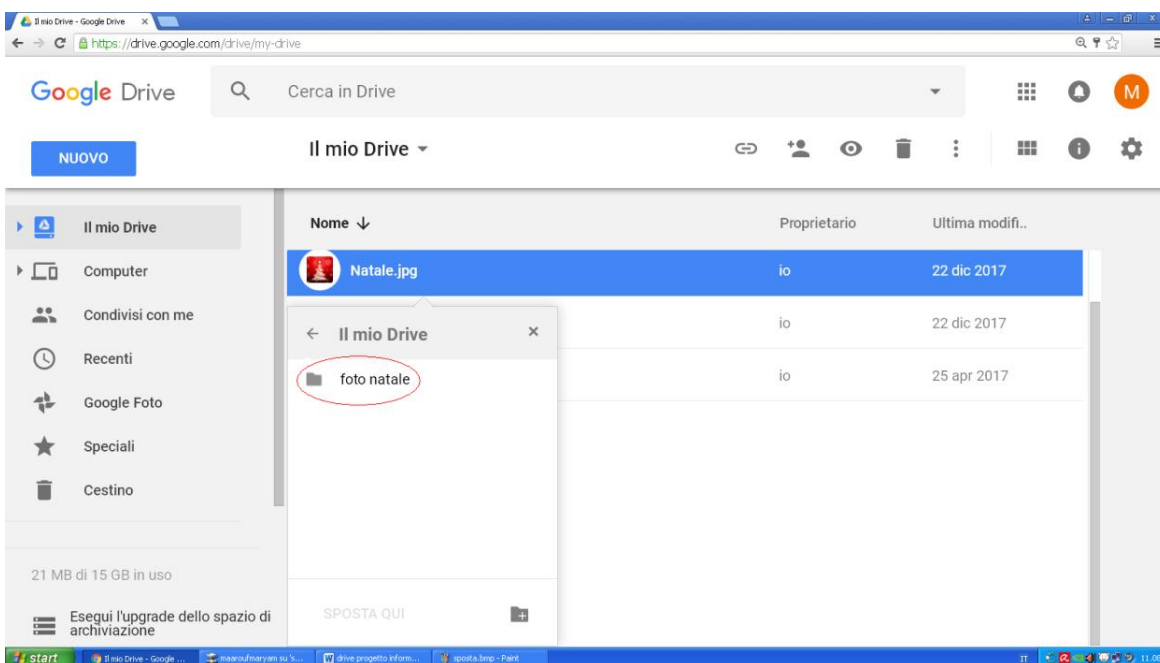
Il mio Drive - Google Drive ×

https://drive.google.com/drive/my-drive

Google Drive

Cerca in Drive

M

NUOVO

Il mio Drive

Il mio Drive

Computer

Condivisi con me

Recenti

Google Foto

Speciali

Cestino

21 MB di 15 GB in uso

Esegui l'upgrade dello spazio di archiviazione

| Nome ↓ | Proprietario | Ultima modifi.. |
|---|---|---|
| Natale.jpg | io | 22 dic 2017 |
| | io | 22 dic 2017 |
| | io | 25 apr 2017 |

← Il mio Drive ×

foto natale

SPOSTA QUI

start

Il mio Drive - Google ...

maaroufmaryam su 's...

drive progetto inform...

sposta.bmp - Paint

IT

11.00